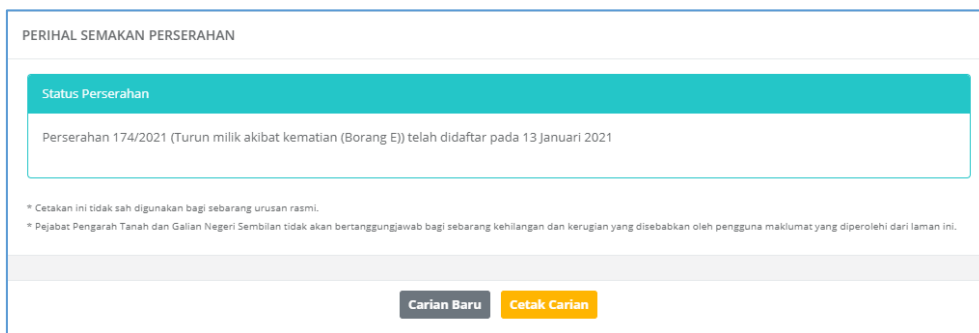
PERIHAL SEMAKAN PERSERAHAN

Status Perserahan

Perserahan 174/2021 (Turun milik akibat kematian (Borang E)) telah didaftar pada 13 Januari 2021

* Cetakan ini tidak sah digunakan bagi sebarang urusan rasmi.

* Pejabat Pengarah Tanah dan Galian Negeri Sembilan tidak akan bertanggungjawab bagi sebarang kehilangan dan kerugian yang disebabkan oleh pengguna maklumat yang diperolehi dari laman ini.

Carian Baru

Cetak Carian